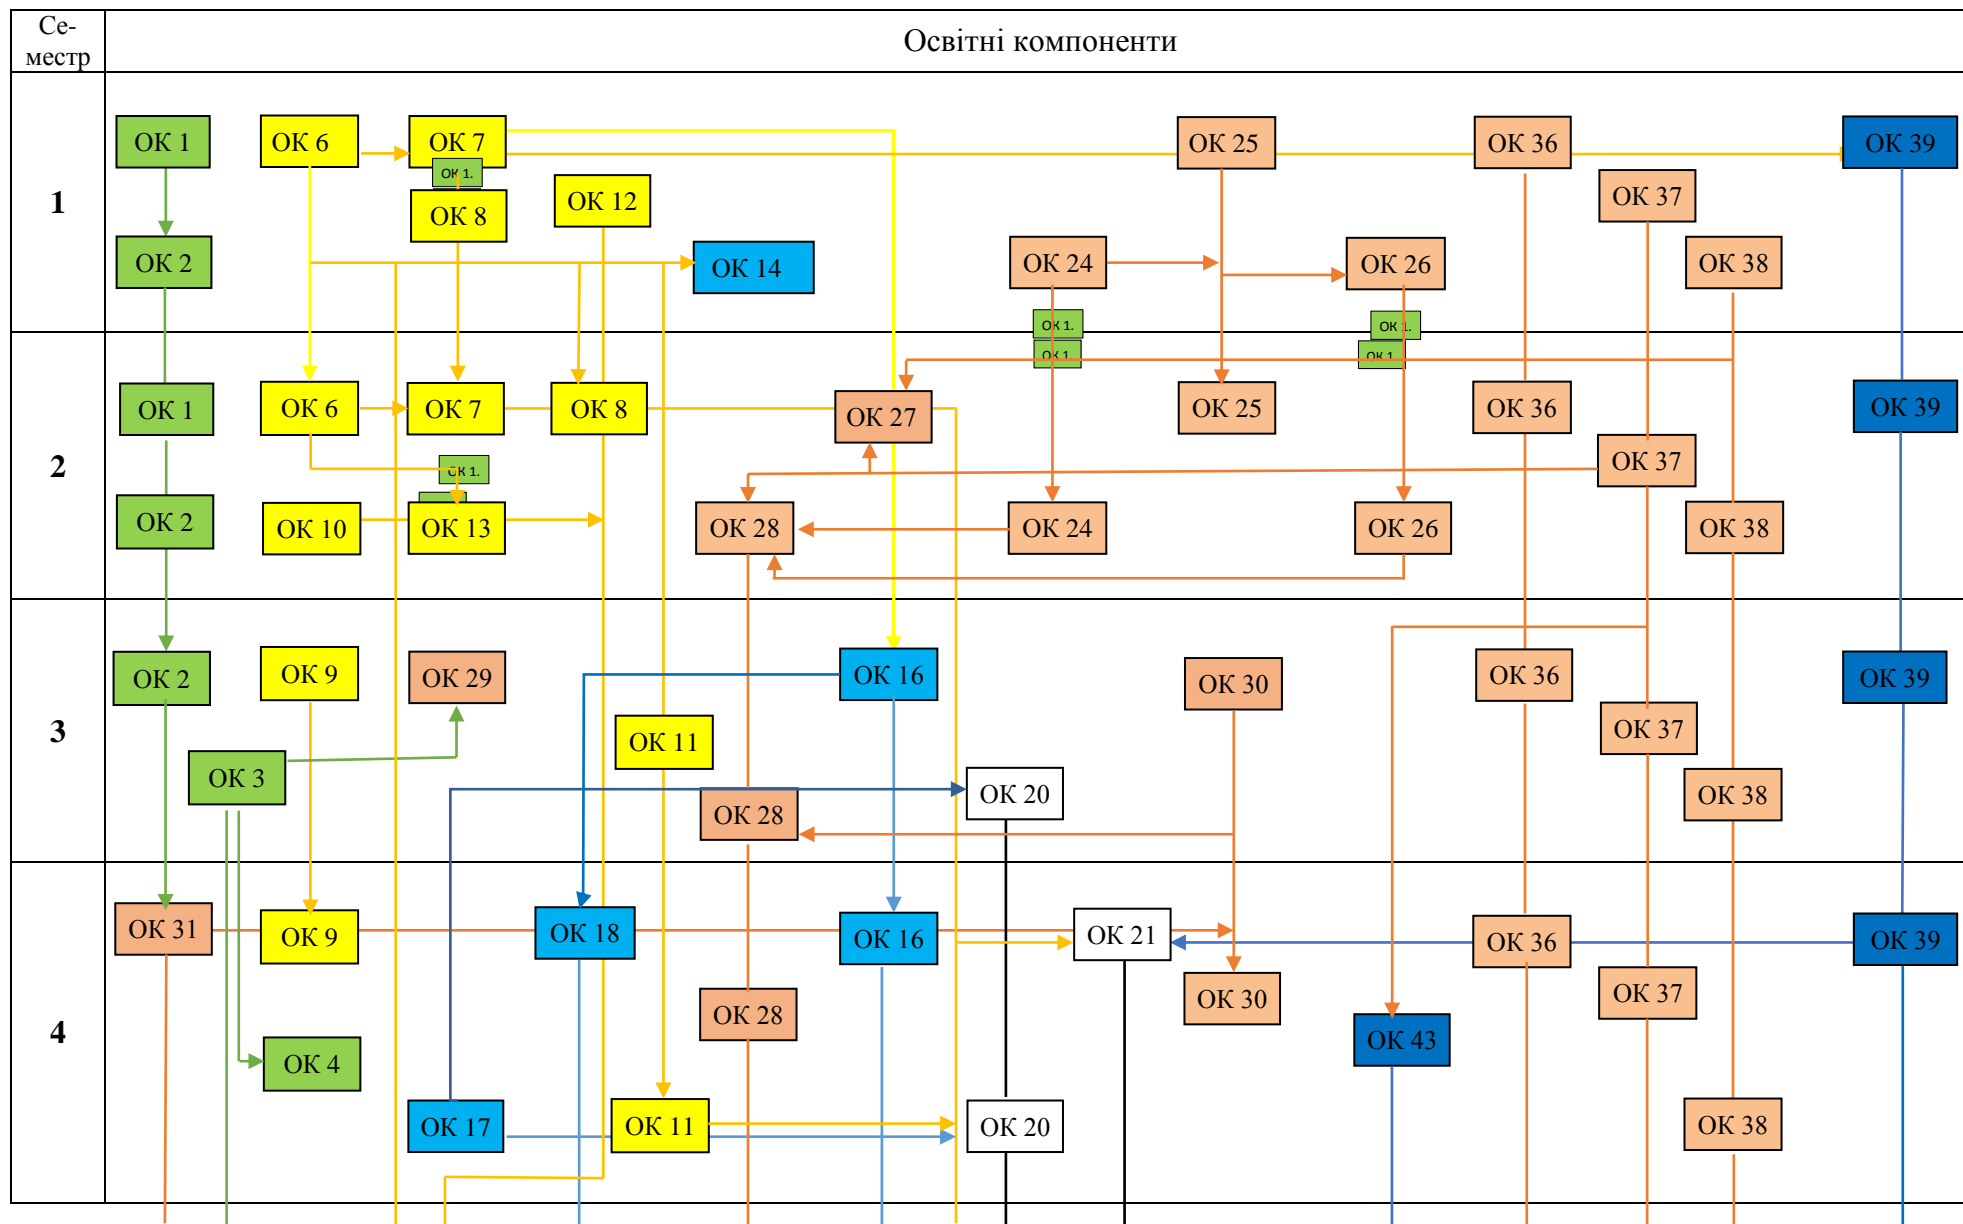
| Се-местр | Освітні компоненти |
|---|---|
| 1 | ОК 1, ОК 6, ОК 7, ОК 1., ОК 8, ОК 12, ОК 14, ОК 25, ОК 24, ОК 26, ОК 36, ОК 37, ОК 38, ОК 39, ОК 2, ОК 1., ОК 1., ОК 1., ОК 1. |
| 2 | ОК 1, ОК 6, ОК 7, ОК 8, ОК 27, ОК 25, ОК 36, ОК 39, ОК 1., ОК 37, ОК 2, ОК 10, ОК 13, ОК 28, ОК 24, ОК 26, ОК 38 |
| 3 | ОК 2, ОК 9, ОК 29, ОК 16, ОК 30, ОК 36, ОК 39, ОК 37, ОК 11, ОК 3, ОК 20, ОК 28, ОК 38 |
| 4 | ОК 31, ОК 9, ОК 18, ОК 16, ОК 21, ОК 36, ОК 39, ОК 30, ОК 37, ОК 28, ОК 43, ОК 4, ОК 17, ОК 11, ОК 20, ОК 38 |